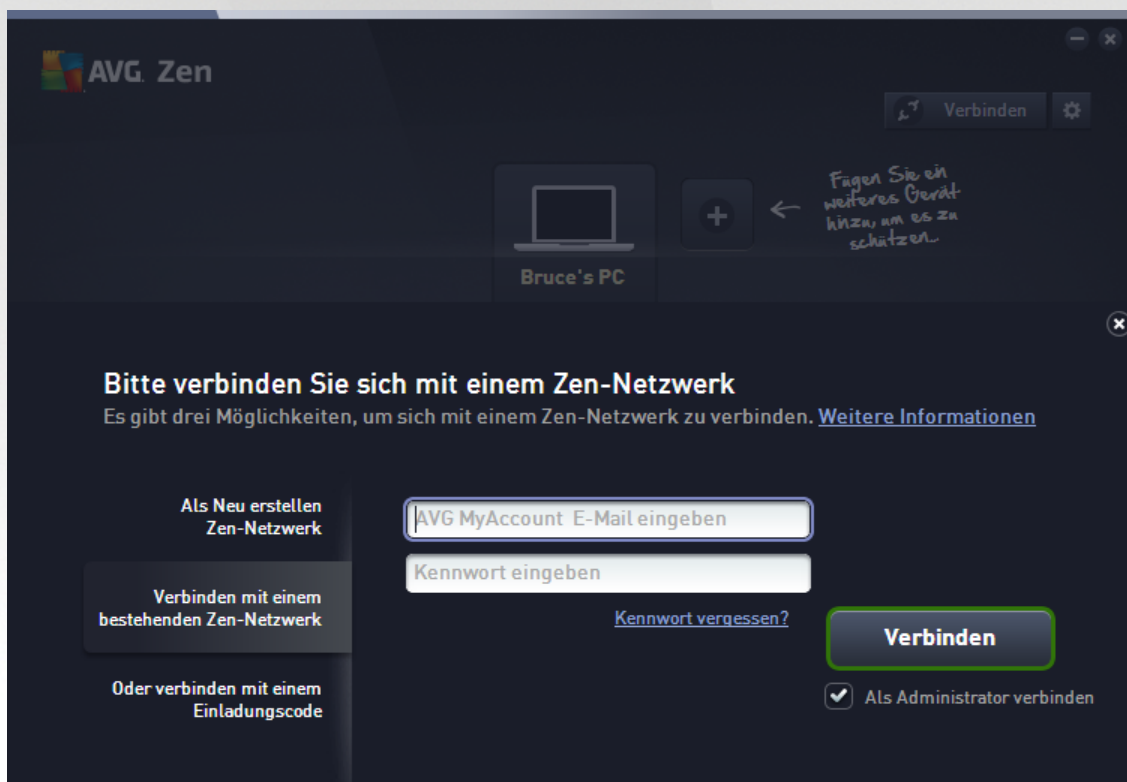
AVG. Zen

Verbinden

Fügen Sie ein weiteres Gerät hinzu, um es zu schützen

Bruce's PC

Bitte verbinden Sie sich mit einem Zen-Netzwerk

Es gibt drei Möglichkeiten, um sich mit einem Zen-Netzwerk zu verbinden. Weitere Informationen

Als Neu erstellen Zen-Netzwerk

Verbinden mit einem bestehenden Zen-Netzwerk

Oder verbinden mit einem Einladungscode

AVG MyAccount E-Mail eingeben

Kennwort eingeben

Kennwort vergessen?

Verbinden

Als Administrator verbinden